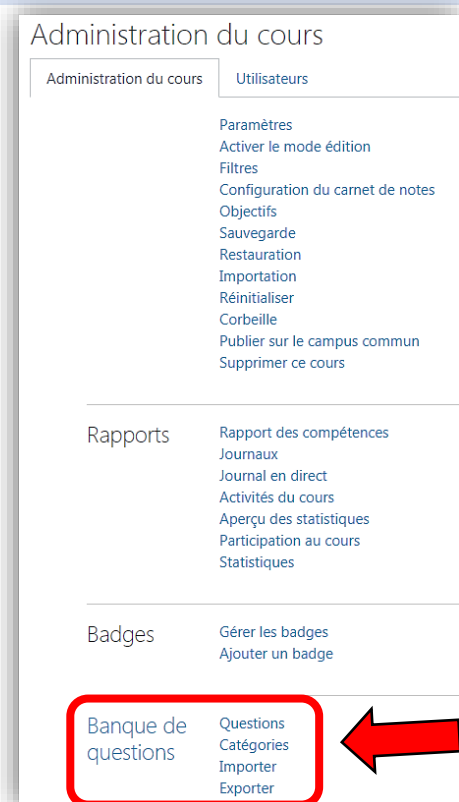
Administration du cours

Administration du cours | Utilisateurs

Paramètres
Activer le mode édition
Filtres
Configuration du carnet de notes
Objectifs
Sauvegarde
Restauration
Importation
Réinitialiser
Corbeille
Publier sur le campus commun
Supprimer ce cours

Rapports

Rapport des compétences
Journaux
Journal en direct
Activités du cours
Aperçu des statistiques
Participation au cours
Statistiques

Badges

Gérer les badges
Ajouter un badge

Banque de questions

Questions
Catégories
Importer
Exporter